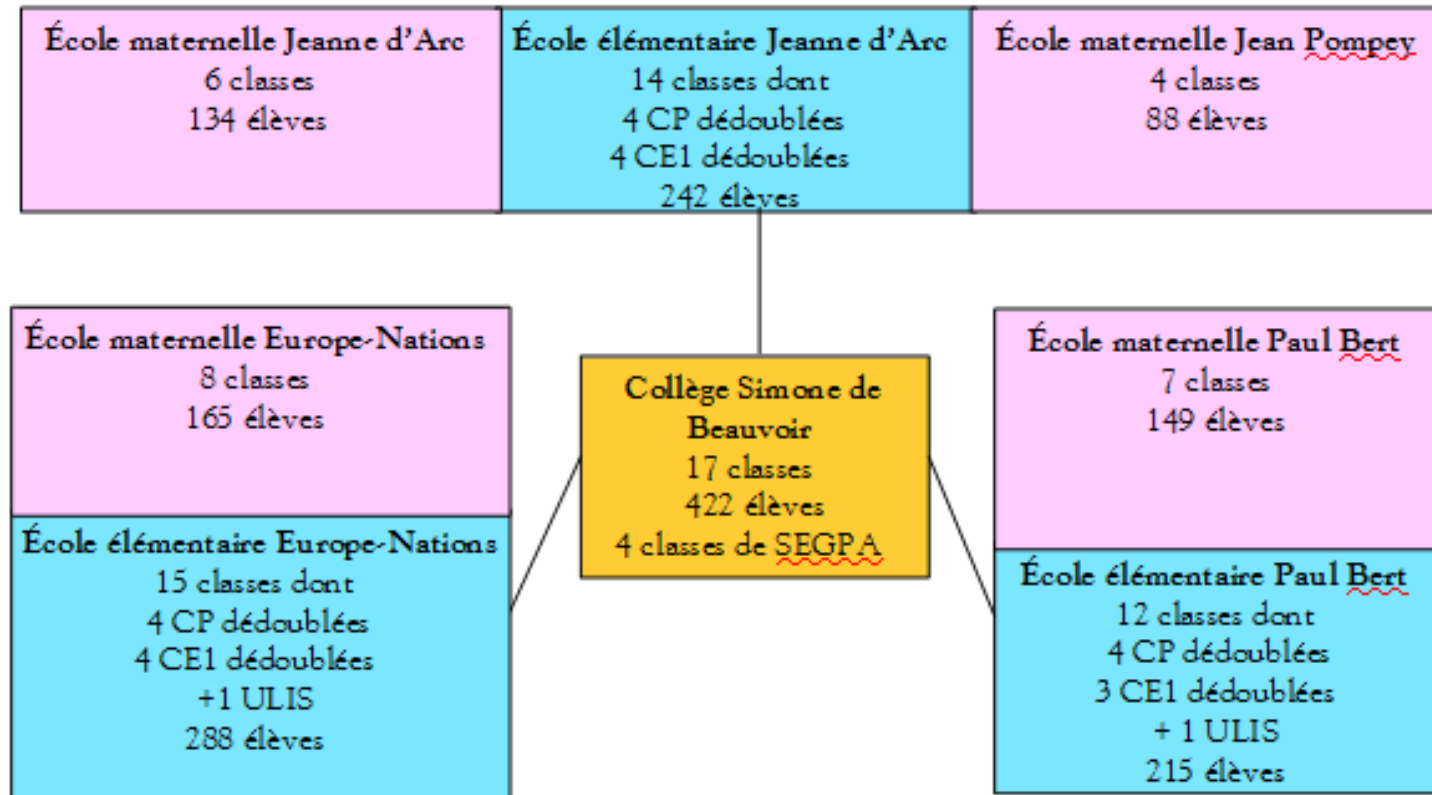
École maternelle Jeanne d'Arc
6 classes
134 élèves

École élémentaire Jeanne d'Arc
14 classes dont
4 CP dédoublées
4 CE1 dédoublées
242 élèves

École maternelle Jean Pompey
4 classes
88 élèves

École maternelle Europe-Nations
8 classes
165 élèves

École élémentaire Europe-Nations
15 classes dont
4 CP dédoublées
4 CE1 dédoublées
+1 ULIS
288 élèves

Collège Simone de Beauvoir
17 classes
422 élèves
4 classes de SEGPA

École maternelle Paul Bert
7 classes
149 élèves

École élémentaire Paul Bert
12 classes dont
4 CP dédoublées
3 CE1 dédoublées
+ 1 ULIS
215 élèves